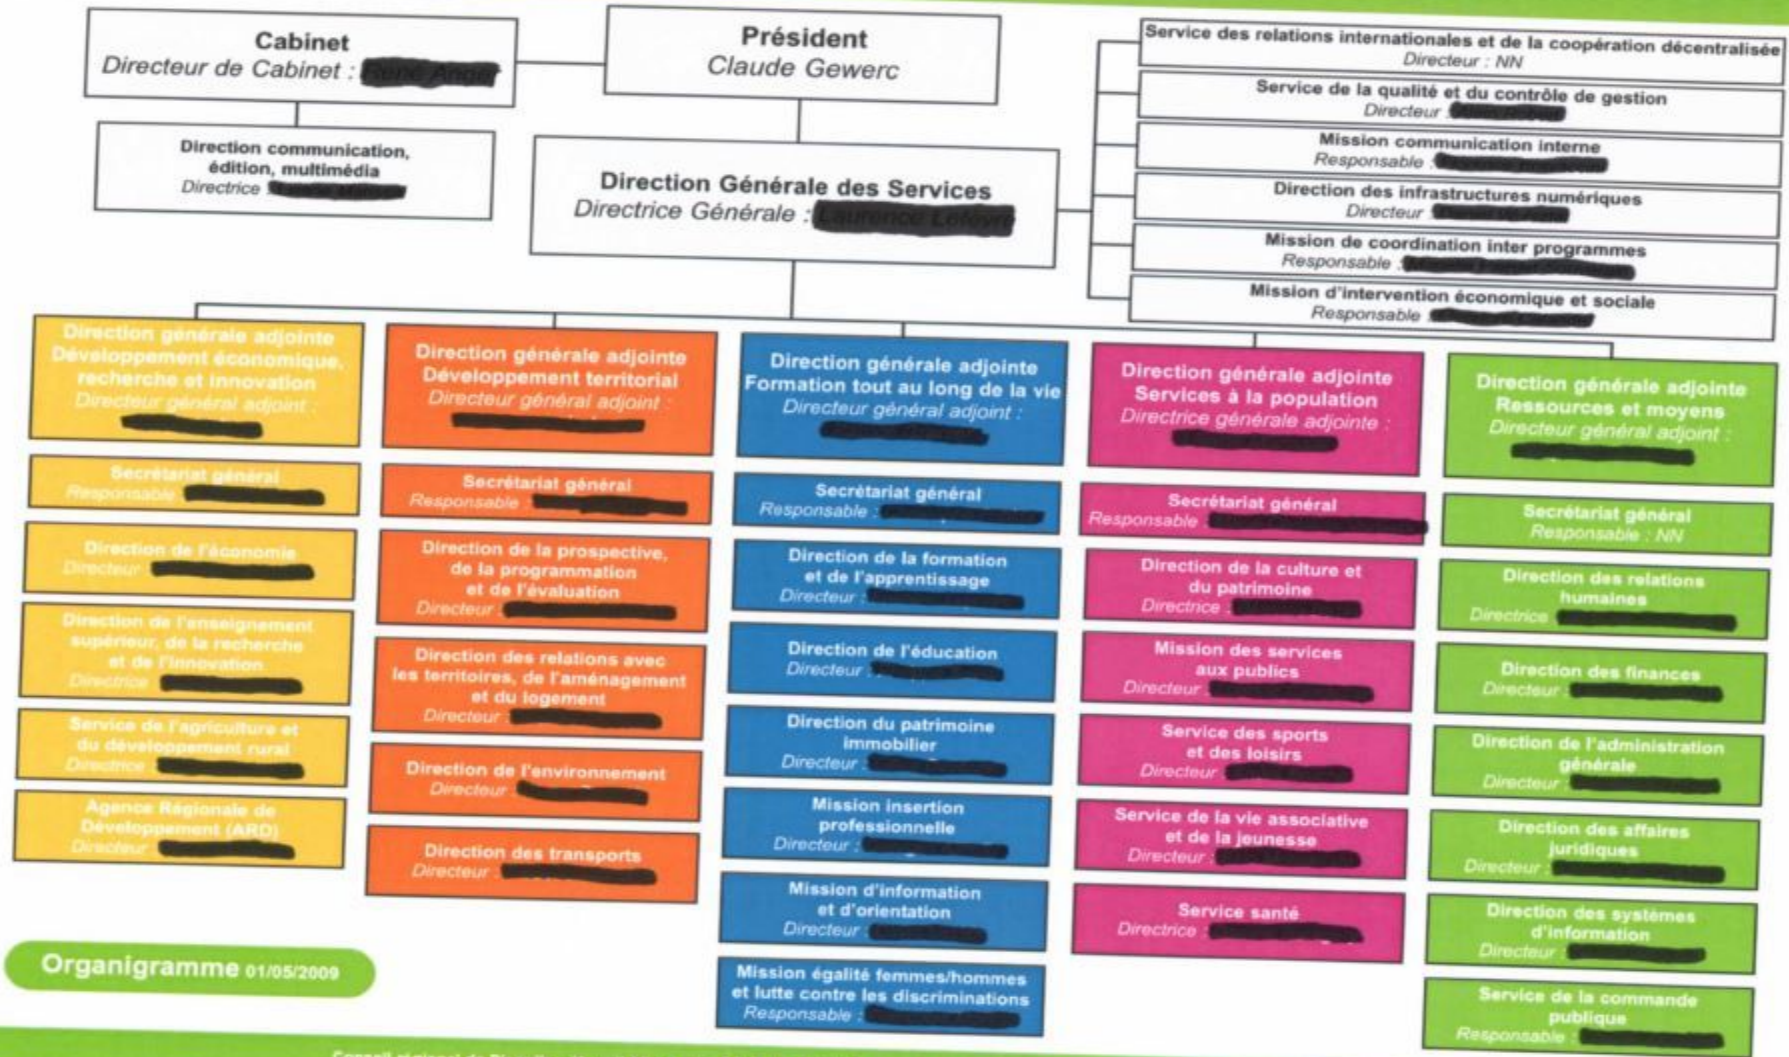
Cabinet
Directeur de Cabinet : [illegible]

Président
Claude Gewerc

Direction communication, édition, multimédia
Directrice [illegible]

Direction Générale des Services
Directrice Générale : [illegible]

Service des relations internationales et de la coopération décentralisée
Directeur : NN

Service de la qualité et du contrôle de gestion
Directeur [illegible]

Mission communication interne
Responsable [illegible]

Direction des infrastructures numériques
Directeur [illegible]

Mission de coordination inter programmes
Responsable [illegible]

Mission d'intervention économique et sociale
Responsable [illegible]

Direction générale adjointe Développement économique, recherche et innovation
Directeur général adjoint : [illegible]

Secrétariat général
Responsable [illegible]

Direction de l'économie
Directeur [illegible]

Direction de l'enseignement supérieur, de la recherche et de l'innovation
Directrice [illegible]

Service de l'agriculture et du développement rural
Directrice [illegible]

Agence Régionale de Développement (ARD)
Directeur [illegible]

Direction générale adjointe Développement territorial
Directeur général adjoint : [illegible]

Secrétariat général
Responsable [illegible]

Direction de la prospective, de la programmation et de l'évaluation
Directeur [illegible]

Direction des relations avec les territoires, de l'aménagement et du logement
Directeur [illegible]

Direction de l'environnement
Directeur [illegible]

Direction des transports
Directeur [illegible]

Direction générale adjointe Formation tout au long de la vie
Directeur général adjoint : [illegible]

Secrétariat général
Responsable : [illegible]

Direction de la formation et de l'apprentissage
Directeur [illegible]

Direction de l'éducation
Directeur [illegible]

Direction du patrimoine immobilier
Directeur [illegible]

Mission insertion professionnelle
Directeur : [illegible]

Mission d'information et d'orientation
Directeur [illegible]

Mission égalité femmes/hommes et lutte contre les discriminations
Responsable : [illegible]

Direction générale adjointe Services à la population
Directrice générale adjointe : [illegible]

Secrétariat général
Responsable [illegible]

Direction de la culture et du patrimoine
Directrice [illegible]

Mission des services aux publics
Directeur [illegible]

Service des sports et des loisirs
Directeur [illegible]

Service de la vie associative et de la jeunesse
Directeur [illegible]

Service santé
Directrice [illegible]

Direction générale adjointe Ressources et moyens
Directeur général adjoint : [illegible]

Secrétariat général
Responsable : NN

Direction des relations humaines
Directrice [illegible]

Direction des finances
Directeur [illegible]

Direction de l'administration générale
Directeur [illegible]

Direction des affaires juridiques
Directeur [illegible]

Direction des systèmes d'information
Directeur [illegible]

Service de la commande publique
Responsable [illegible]

Organigramme 01/05/2009

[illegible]